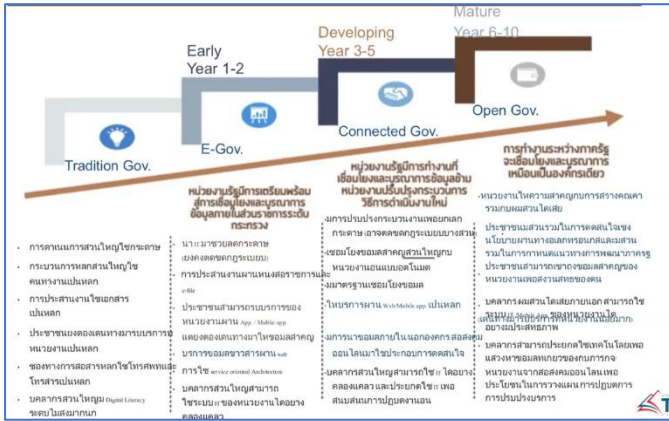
Mature
Year 6-10

Developing
Year 3-5

Early
Year 1-2

Tradition Gov.

E-Gov.

Connected Gov.

Open Gov.

หน่วยงานรัฐมีการเตรียมพร้อมสู่การเชื่อมโยงและบูรณาการข้อมูลภายในส่วนราชการระดับกระทรวง

หน่วยงานรัฐมีการทำงานที่เชื่อมโยงและบูรณาการข้อมูลข้ามหน่วยงานปรับปรุงกระบวนการวิธีการดำเนินงานใหม่

การทำงานระหว่างภาครัฐจะเชื่อมโยงและบูรณาการเหมือนเป็นองค์กรเดียว

- การดำเนินการส่วนใหญ่ใช้กระดาษ
- กระบวนการหลักส่วนใหญ่ใช้คนทำงานเป็นหลัก
- การประสานงานใช้เอกสารเป็นหลัก
- ประชาชนต้องเดินทางมารับบริการที่หน่วยงานเป็นหลัก
- ช่องทางการสื่อสารหลักใช้โทรศัพท์และโทรสารเป็นหลัก
- บุคลากรส่วนใหญ่ม Digital Literacy ระดับไม่สูงมากนัก

- นา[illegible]มาใช้ลดกระดาษ (ลงลดขั้นตอนถูกระเบียบ)
- การประสานงานผ่านหนังสือราชการและ e-file
- ประชาชนสามารถรับบริการของหน่วยงานผ่าน App / Mobile app
- แต่ยังคงเดินทางมาใช้บริการสถานที่
- บริการขอมูลข่าวสารผ่าน web
- การใช้ service oriented Architecture
- บุคลากรส่วนใหญ่สามารถใช้ระบบ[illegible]ของหน่วยงานได้อย่างคล่องแคล่ว

- การปรับปรุงกระบวนงานเพื่อยกเลิกกระดาษ (อาจลดขั้นตอนกฎระเบียบบางส่วน)
- เชื่อมโยงข้อมูลสำคัญส่วนใหญ่ภายในหน่วยงานอย่างแบบออนไลน์
- มาตรฐานเชื่อมโยงข้อมูล
- ให้บริการผ่าน Web/Mobile app เป็นหลัก
- การนาข้อมูลภายในออกองค์กรสื่อสารออนไลน์มาใช้ประกอบการตัดสินใจ
- บุคลากรส่วนใหญ่สามารถใช้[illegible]ได้อย่างคล่องแคล่วและประยุกต์ใช้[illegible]เพื่อสนับสนุนการปฏิบัติงานได้

- หน่วยงานให้ความสำคัญกับการสร้างคุณค่าร่วมกับผู้มีส่วนได้เสีย
- ประชาชนมีส่วนร่วมในการตัดสินใจเชิงนโยบายผ่านทางอิเล็กทรอนิกส์และส่วนร่วมในการกำหนดแนวทางการพัฒนาภาครัฐ
- ประชาชนสามารถเข้าถึงข้อมูลสำคัญของหน่วยงานเพื่อสร้างสรรค์ประโยชน์
- บุคลากรผู้มีส่วนได้เสียภายนอกสามารถใช้ระบบ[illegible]ของหน่วยงานได้อย่างมีประสิทธิภาพ
- บุคลากรสามารถประยุกต์ใช้เทคโนโลยีเพื่อแสวงหาข้อมูลหลายช่องทางจากหน่วยงานจากส่วนต่างๆ ออนไลน์เพื่อประโยชน์ในการวางแผนการปฏิบัติการการปรับปรุงบริการ

T